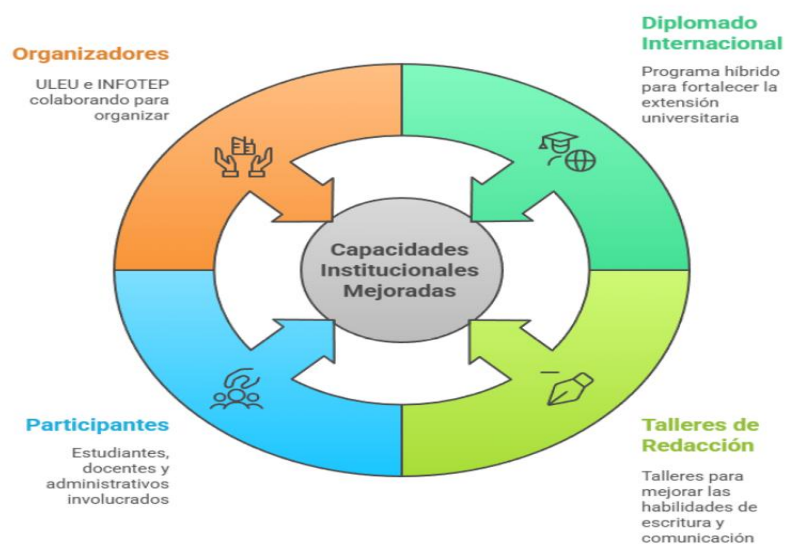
Organizadores

ULEU e INFOTEP colaborando para organizar

Diplomado Internacional

Programa híbrido para fortalecer la extensión universitaria

Capacidades Institucionales Mejoradas

Participantes

Estudiantes, docentes y administrativos involucrados

Talleres de Redacción

Talleres para mejorar las habilidades de escritura y comunicación